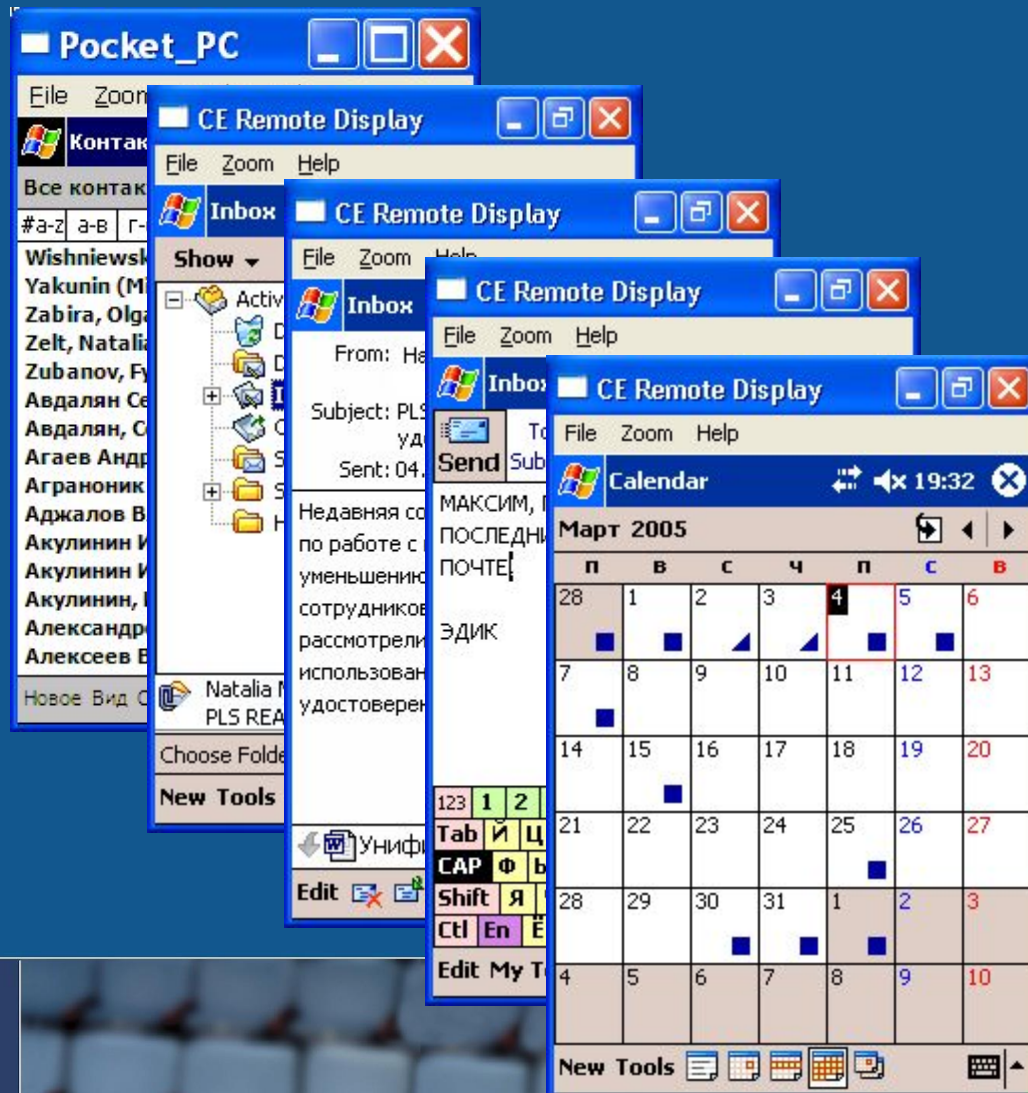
Pocket_PC

File Zoom

Контак

Все контак

#a-z а-в г-

Wishniewsk
Yakunin (Mi
Zabira, Olga
Zelt, Natalia
Zubanov, Fy
Авдалян Се
Авдалян, С
Агаев Андр
Аграноник
Аджалов В
Акулинин И
Акулинин И
Акулинин,
Александр
Алексеев В

Новое Вид С

CE Remote Display

File Zoom Help

Inbox

Show

Activ
D
D
D
C
S
S
H

Natalia M
PLS REA

Choose Folde

New Tools

CE Remote Display

File Zoom Help

Inbox

From: Na

Subject: PLS
уд
Sent: 04.

Недавняя со
по работе с
уменьшению
сотрудников
рассмотрели
использован
удостоверен

Унифи

Edit

CE Remote Display

File Zoom Help

Inbox

Send To
Subj

МАКСИМ,
ПОСЛЕДНИ
ПОЧТЕ

ЭДИК

123 1 2
Tab Й Ц
CAP Ф Ы
Shift Я
Ctl En Ё

Edit My T

CE Remote Display

File Zoom Help

Calendar 19:32

Март 2005

| п | в | с | ч | п | с | в |
|---|---|---|---|---|---|---|
| 28 | 1 | 2 | 3 | 4 | 5 | 6 |
| 7 | 8 | 9 | 10 | 11 | 12 | 13 |
| 14 | 15 | 16 | 17 | 18 | 19 | 20 |
| 21 | 22 | 23 | 24 | 25 | 26 | 27 |
| 28 | 29 | 30 | 31 | 1 | 2 | 3 |
| 4 | 5 | 6 | 7 | 8 | 9 | 10 |

New Tools